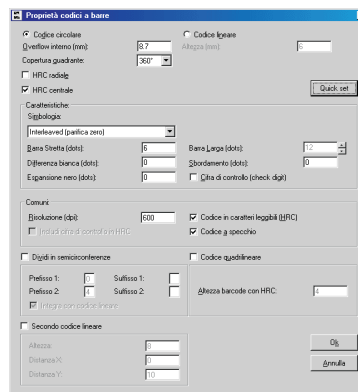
Proprietà codici a barre

Codice circolare
Codice lineare
Overflow interno (mm): 8.7
Altezza (mm): 6
Copertura quadrante: 360°
HRC radiale
HRC centrale
Quick set

Caratteristiche:
Simbologia:
Interleaved (parifica zero)
Barra Stretta (dots): 6
Barra Larga (dots): 12
Differenza bianca (dots): 0
Sbordamento (dots): 0
Espansione nero (dots): 0
Cifra di controllo (check digit)

Comuni:
Risoluzione (dpi): 600
Codice in caratteri leggibili (HRC)
Includi cifra di controllo in HRC
Codice a specchio

Dividi in semicirconferenze
Codice quadrilineare
Prefisso 1: 0
Suffisso 1:
Prefisso 2: 4
Suffisso 2:
Altezza barcode con HRC: 4
Integra con codice lineare

Secondo codice lineare
Altezza: 8
Distanza X: 0
Distanza Y: 10
Ok
Annulla